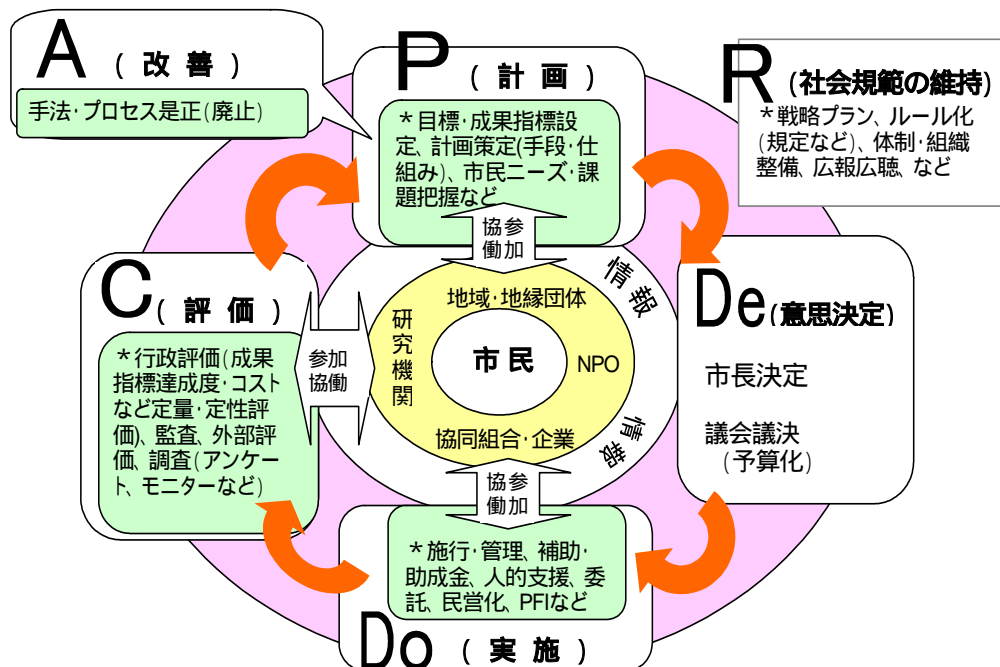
A（改善）

手法･プロセス是正(廃止)

P（計画）

＊目標･成果指標設定、計画策定(手段･仕組み)、市民ニーズ･課題把握など

R (社会規範の維持)

＊戦略プラン、ルール化(規定など)、体制･組織整備、広報広聴、など

協参
働加

情報

De(意思決定)

市長決定

議会議決
（予算化）

C（評価）

＊行政評価(成果指標達成度･コストなど定量･定性評価)、監査、外部評価、調査(アンケート、モニターなど)

参加
協働

研究機関

地域･地縁団体

市民

NPO

協同組合･企業

情報

協参
働加

＊施行･管理、補助･助成金、人的支援、委託、民営化、PFIなど

Do（実施）